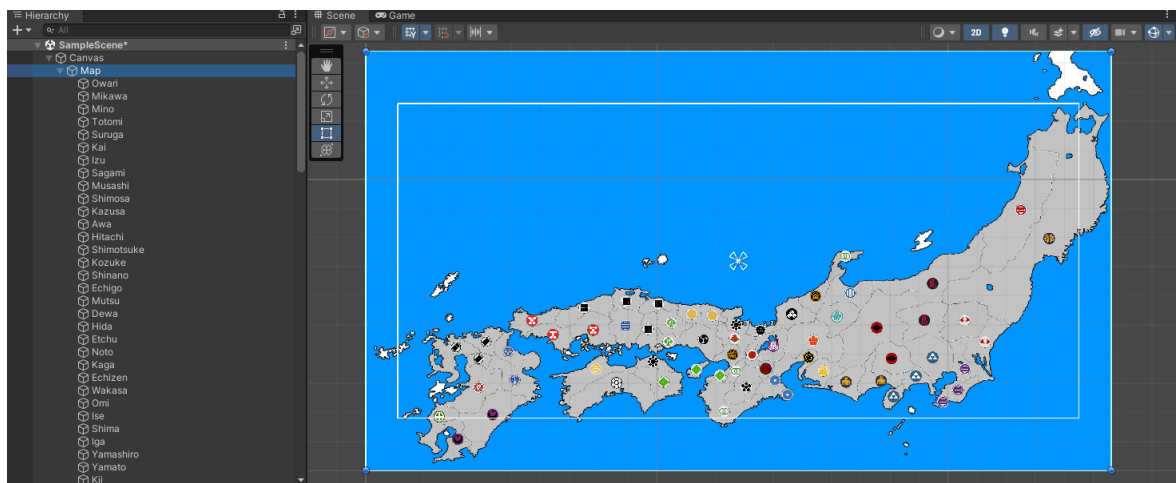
Hierarchy
+▾ All
SampleScene*
Canvas
Map
Owari
Mikawa
Mino
Totomi
Suruga
Kai
Izu
Sagami
Musashi
Shimosa
Kazusa
Awa
Hitachi
Shimotsuke
Kozuke
Shinano
Echigo
Mutsu
Dewa
Hida
Etchu
Noto
Kaga
Echizen
Wakasa
Omi
Ise
Shima
Iga
Yamashiro
Yamato
Kii

Scene
Game
2D